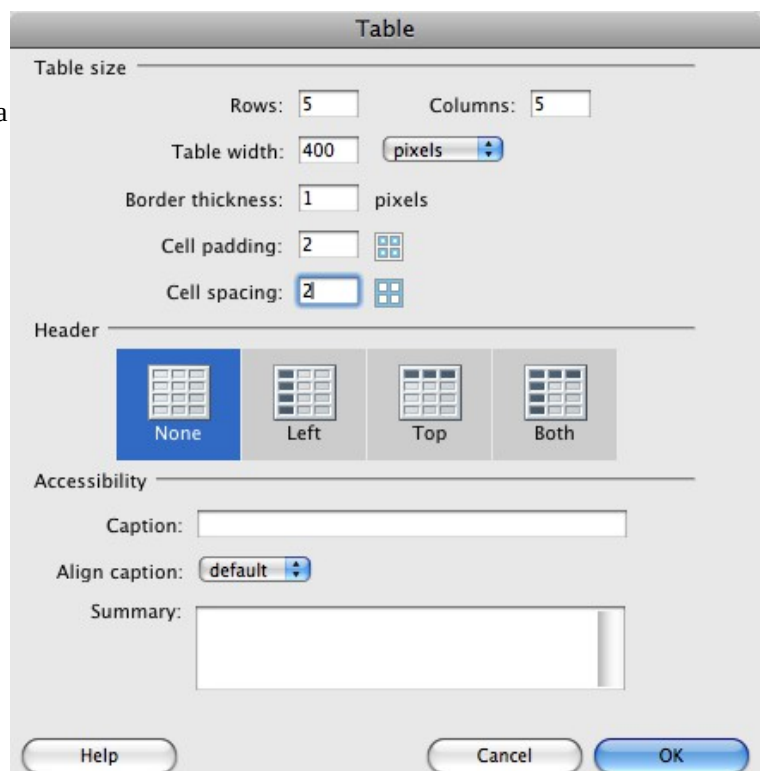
Table

Table size

a

Rows: 5

Columns: 5

Table width: 400 pixels

Border thickness: 1 pixels

Cell padding: 2

Cell spacing: 2

Header

None

Left

Top

Both

Accessibility

Caption:

Align caption: default

Summary:

Help

Cancel

OK